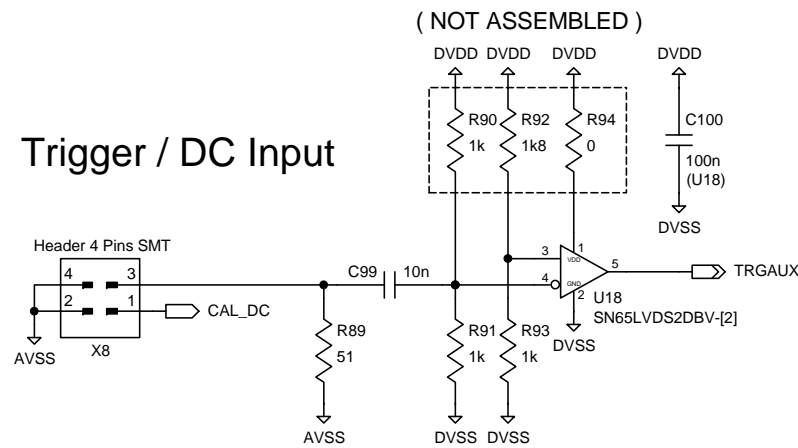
( NOT ASSEMBLED )

DVDD DVDD DVDD DVDD

R90 1k
R92 1k8
R94 0
C100 100n (U18)
DVSS

Trigger / DC Input

Header 4 Pins SMT
4 3
2 1
X8
AVSS
CAL_DC

C99 10n
R89 51
AVSS

3 1 VDD
4 GND 2
5
TRGAUX
U18
SN65LVDS2DBV-[2]
DVSS

R91 1k
R93 1k
DVSS DVSS